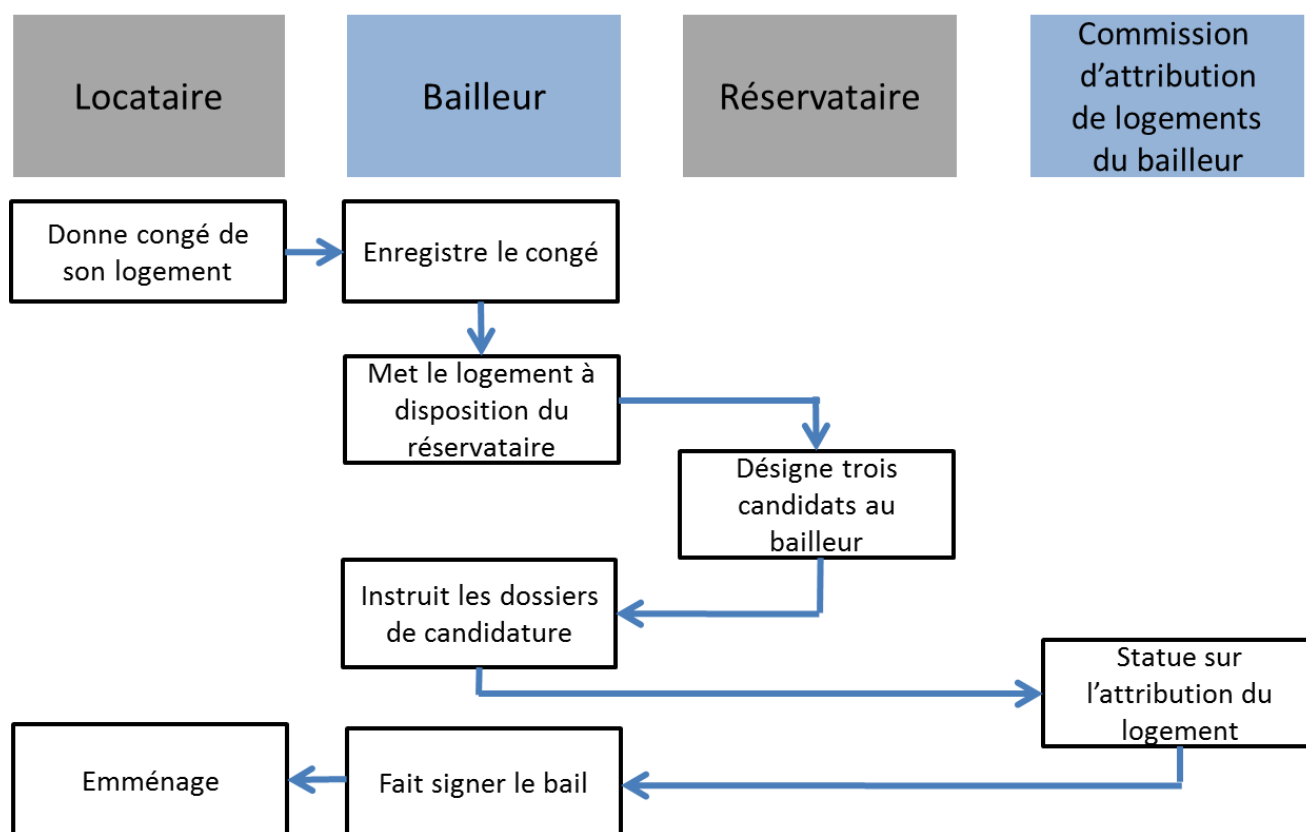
Locataire

Bailleur

Réservataire

Commission d'attribution de logements du bailleur

Donne congé de son logement

Enregistre le congé

Met le logement à disposition du réservataire

Désigne trois candidats au bailleur

Instruit les dossiers de candidature

Statue sur l'attribution du logement

Emménage

Fait signer le bail